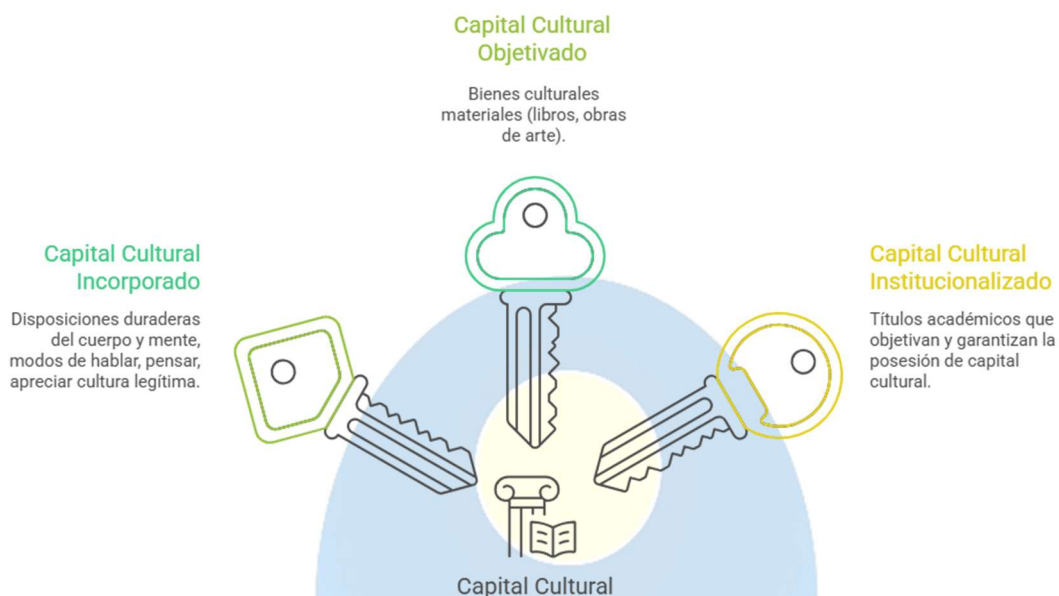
Capital Cultural Objetivado

Bienes culturales materiales (libros, obras de arte).

Capital Cultural Incorporado

Disposiciones duraderas del cuerpo y mente, modos de hablar, pensar, apreciar cultura legítima.

Capital Cultural Institucionalizado

Títulos académicos que objetivan y garantizan la posesión de capital cultural.

Capital Cultural